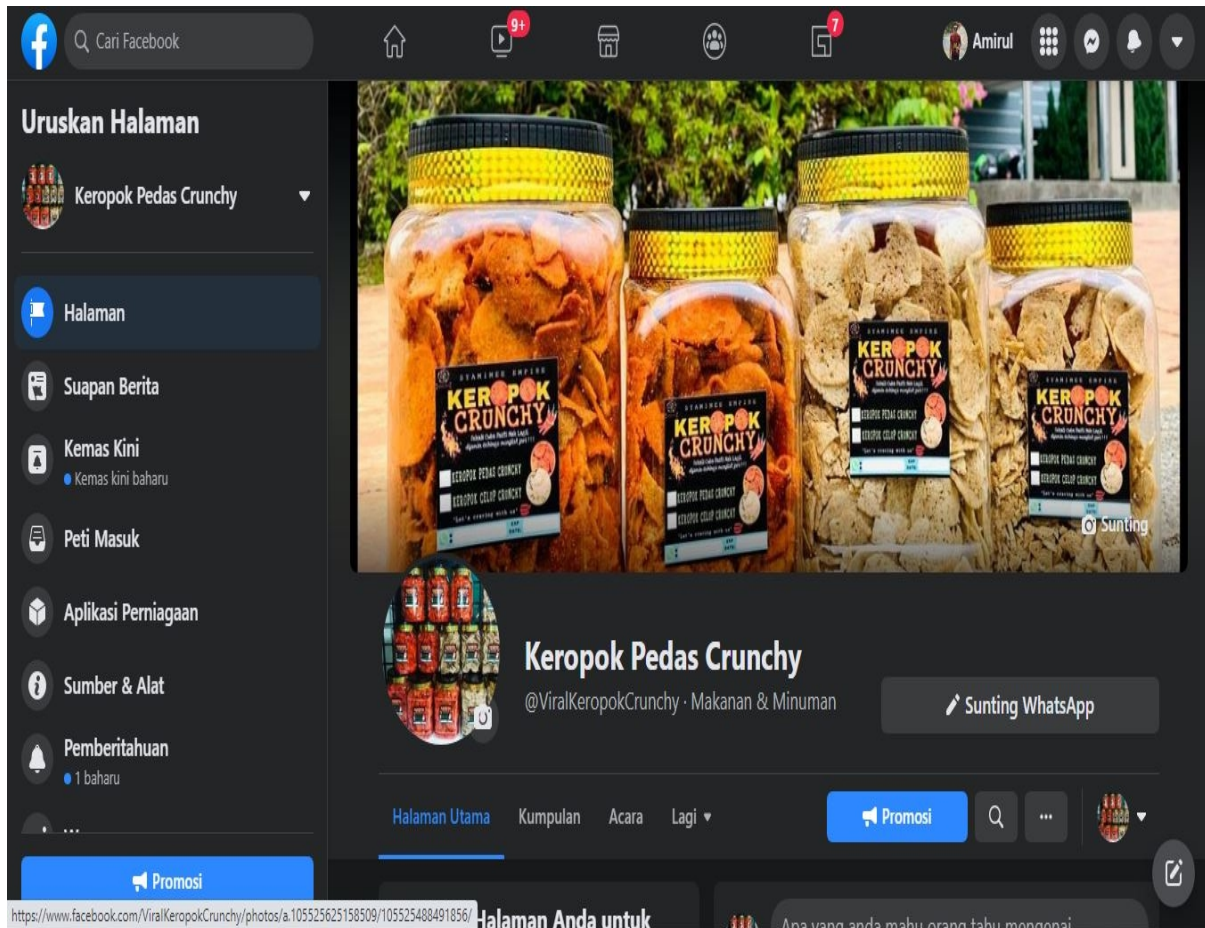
Cari Facebook

9+

7

Amirul

Uruskan Halaman

Keropok Pedas Crunchy

Halaman

Suapan Berita

Kemas Kini
Kemas kini baharu

Peti Masuk

Aplikasi Perniagaan

Sumber & Alat

Pemberitahuan
1 baharu

Promosi

https://www.facebook.com/ViralKeropokCrunchy/photos/a.105525625158509/105525488491856/

KEROPOK CRUNCHY

KEROPOK PEDAS CRUNCHY

KEROPOK CELUP CRUNCHY

Sunting

Keropok Pedas Crunchy

@ViralKeropokCrunchy · Makanan & Minuman

Sunting WhatsApp

Halaman Utama Kumpulan Acara Lagi

Promosi

Halaman Anda untuk

Apa yang anda mahu orang tahu mengenai